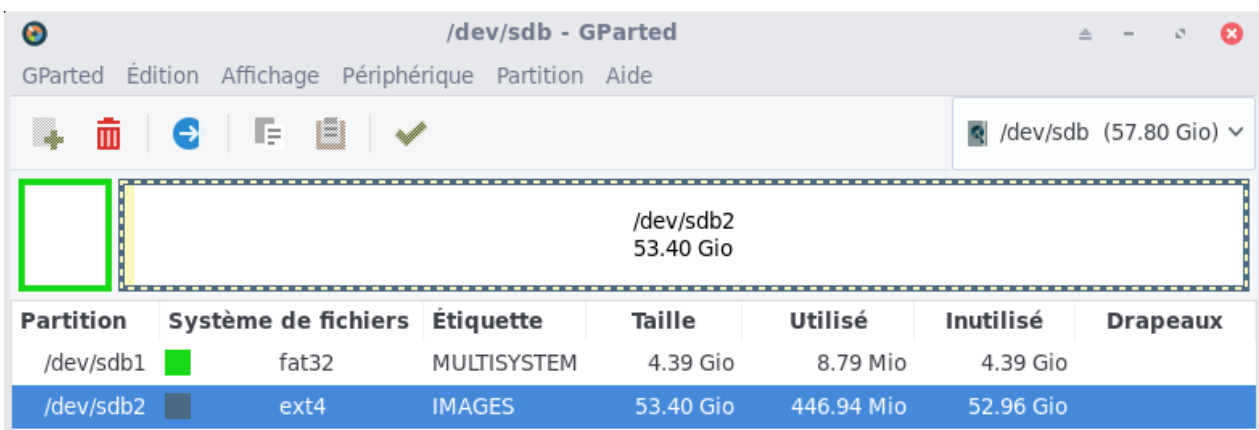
/dev/sdb - GParted

GParted Édition Affichage Périphérique Partition Aide

/dev/sdb (57.80 Gio)

/dev/sdb2
53.40 Gio

| Partition | Système de fichiers | Étiquette | Taille | Utilisé | Inutilisé | Drapeaux |
|---|---|---|---|---|---|---|
| /dev/sdb1 | fat32 | MULTISYSTEM | 4.39 Gio | 8.79 Mio | 4.39 Gio | |
| /dev/sdb2 | ext4 | IMAGES | 53.40 Gio | 446.94 Mio | 52.96 Gio | |